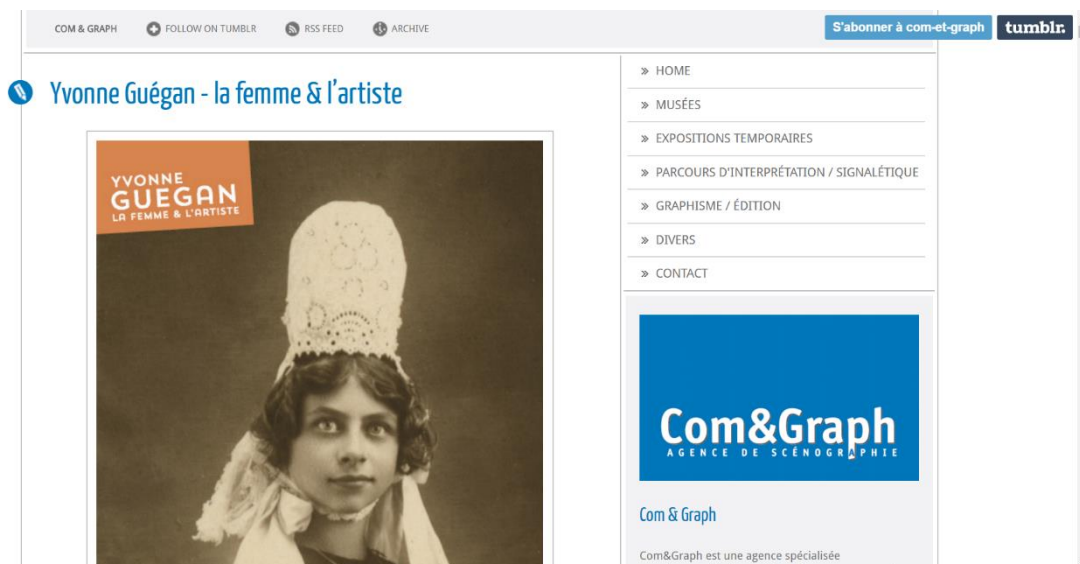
COM & GRAPH FOLLOW ON TUMBLR RSS FEED ARCHIVE

S'abonner à com-et-graph tumblr.

Yvonne Guégan - la femme & l'artiste

YVONNE GUEGAN LA FEMME & L'ARTISTE

» HOME
» MUSÉES
» EXPOSITIONS TEMPORAIRES
» PARCOURS D'INTERPRÉTATION / SIGNALÉTIQUE
» GRAPHISME / ÉDITION
» DIVERS
» CONTACT

Com&Graph
AGENCE DE SCÉNOGRAPHIE

Com & Graph

Com&Graph est une agence spécialisée